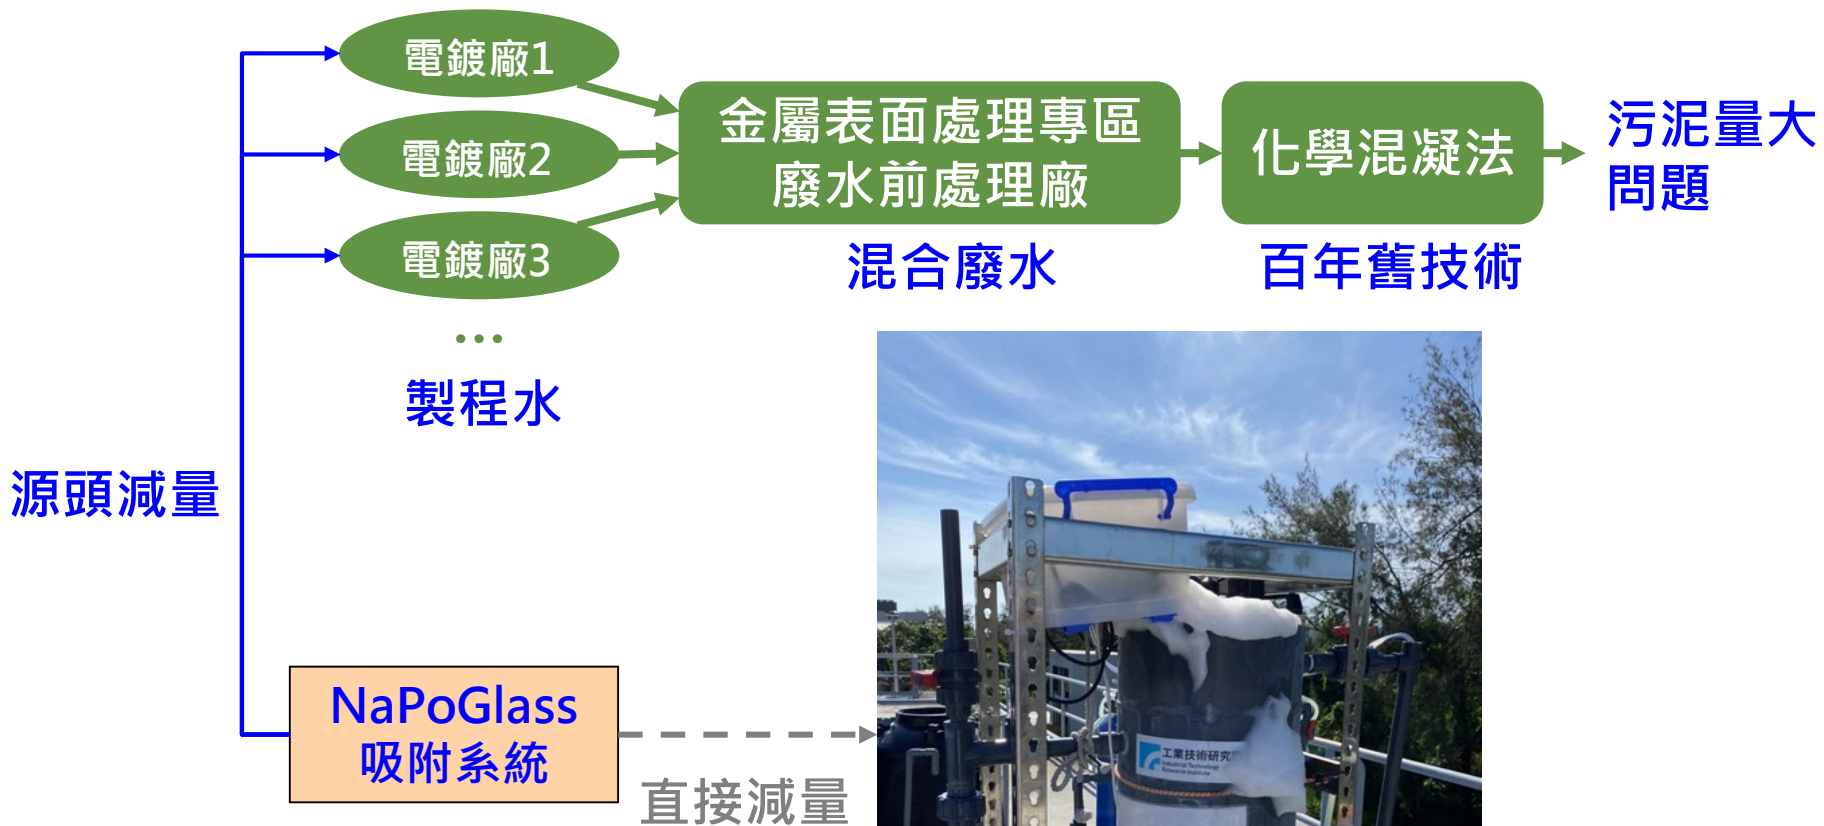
電鍍廠1
電鍍廠2
電鍍廠3
…
製程水

金屬表面處理專區
廢水前處理廠
混合廢水

化學混凝法
百年舊技術

污泥量大
問題

源頭減量

NaPoGlass
吸附系統

直接減量

工業技術研究院
Industrial Technology Research Institute